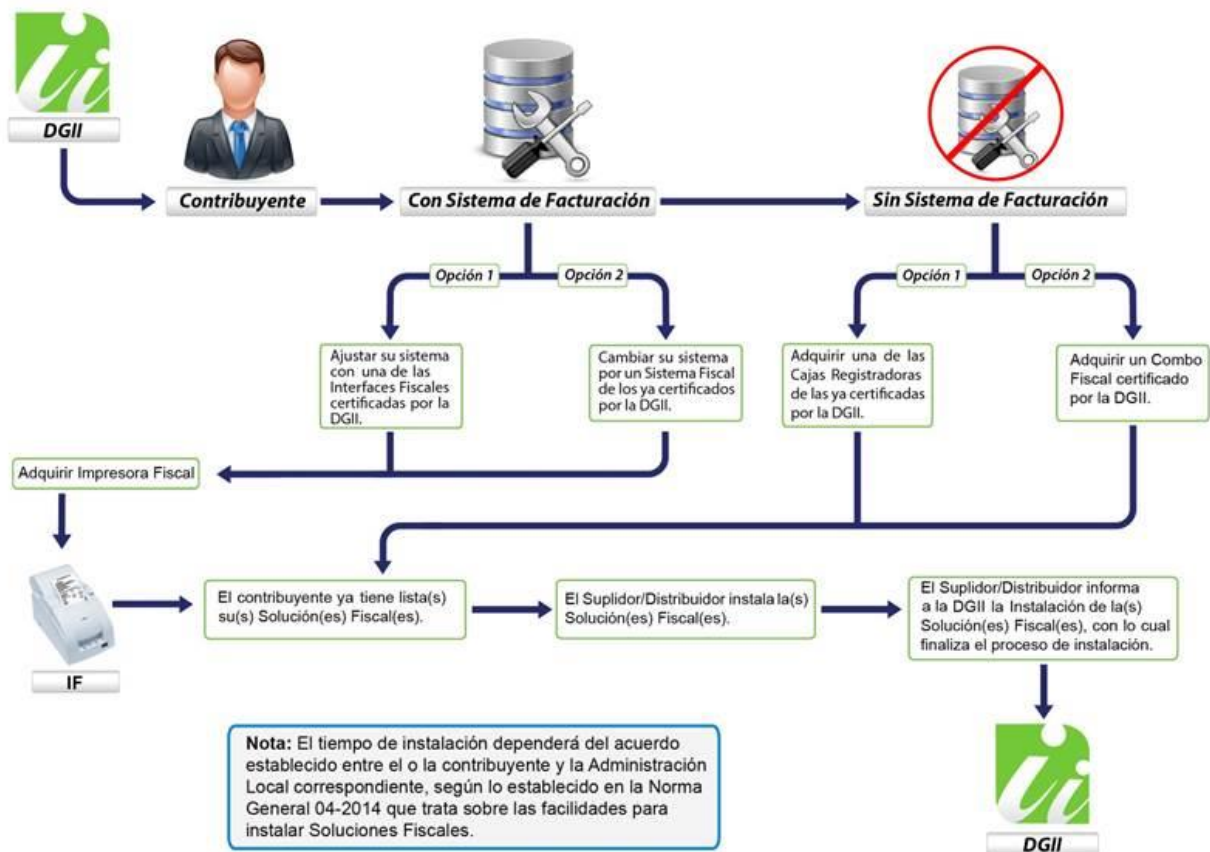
DGII

Contribuyente

Con Sistema de Facturación

Sin Sistema de Facturación

Opción 1

Opción 2

Ajustar su sistema con una de las Interfaces Fiscales certificadas por la DGII.

Cambiar su sistema por un Sistema Fiscal de los ya certificados por la DGII.

Opción 1

Opción 2

Adquirir una de las Cajas Registradoras de las ya certificadas por la DGII.

Adquirir un Combo Fiscal certificado por la DGII.

Adquirir Impresora Fiscal

IF

El contribuyente ya tiene lista(s) su(s) Solución(es) Fiscal(es).

El Suplidor/Distribuidor instala la(s) Solución(es) Fiscal(es).

El Suplidor/Distribuidor informa a la DGII la Instalación de la(s) Solución(es) Fiscal(es), con lo cual finaliza el proceso de instalación.

Nota: El tiempo de instalación dependerá del acuerdo establecido entre el o la contribuyente y la Administración Local correspondiente, según lo establecido en la Norma General 04-2014 que trata sobre las facilidades para instalar Soluciones Fiscales.

DGII